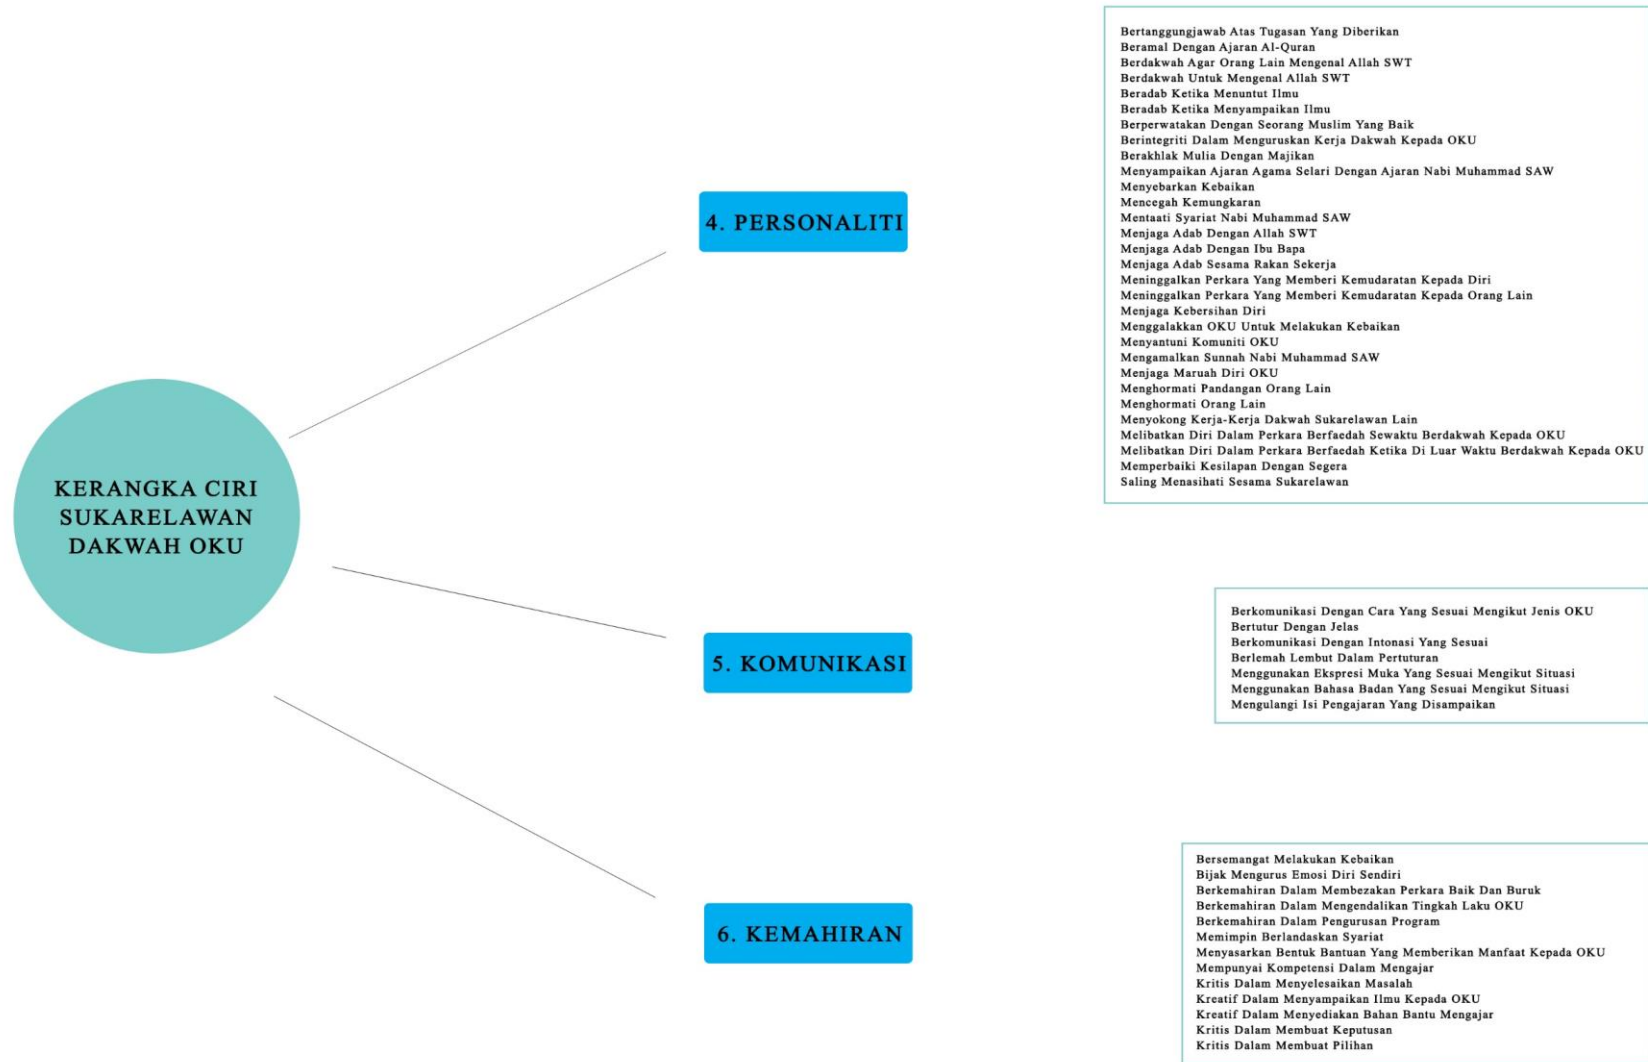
KERANGKA CIRI SUKARELAWAN DAKWAH OKU

4. PERSONALITI

Bertanggungjawab Atas Tugasan Yang Diberikan
Beramal Dengan Ajaran Al-Quran
Berdakwah Agar Orang Lain Mengenal Allah SWT
Berdakwah Untuk Mengenal Allah SWT
Beradab Ketika Menuntut Ilmu
Beradab Ketika Menyampaikan Ilmu
Berperwatakan Dengan Seorang Muslim Yang Baik
Berintegriti Dalam Menguruskan Kerja Dakwah Kepada OKU
Berakhlak Mulia Dengan Majikan
Menyampaikan Ajaran Agama Selari Dengan Ajaran Nabi Muhammad SAW
Menyebarkan Kebaikan
Mencegah Kemungkaran
Mentaati Syariat Nabi Muhammad SAW
Menjaga Adab Dengan Allah SWT
Menjaga Adab Dengan Ibu Bapa
Menjaga Adab Sesama Rakan Sekerja
Meninggalkan Perkara Yang Memberi Kemudaratan Kepada Diri
Meninggalkan Perkara Yang Memberi Kemudaratan Kepada Orang Lain
Menjaga Kebersihan Diri
Menggalakkan OKU Untuk Melakukan Kebaikan
Menyantuni Komuniti OKU
Mengamalkan Sunnah Nabi Muhammad SAW
Menjaga Maruah Diri OKU
Menghormati Pandangan Orang Lain
Menghormati Orang Lain
Menyokong Kerja-Kerja Dakwah Sukarelawan Lain
Melibatkan Diri Dalam Perkara Berfaedah Sewaktu Berdakwah Kepada OKU
Melibatkan Diri Dalam Perkara Berfaedah Ketika Di Luar Waktu Berdakwah Kepada OKU
Memperbaiki Kesilapan Dengan Segera
Saling Menasihati Sesama Sukarelawan

5. KOMUNIKASI

Berkomunikasi Dengan Cara Yang Sesuai Mengikut Jenis OKU
Bertutur Dengan Jelas
Berkomunikasi Dengan Intonasi Yang Sesuai
Berlemah Lembut Dalam Pertuturan
Menggunakan Ekspresi Muka Yang Sesuai Mengikut Situasi
Menggunakan Bahasa Badan Yang Sesuai Mengikut Situasi
Mengulangi Isi Pengajaran Yang Disampaikan

6. KEMAHIRAN

Bersemangat Melakukan Kebaikan
Bijak Mengurus Emosi Diri Sendiri
Berkemahiran Dalam Membezakan Perkara Baik Dan Buruk
Berkemahiran Dalam Mengendalikan Tingkah Laku OKU
Berkemahiran Dalam Pengurusan Program
Memimpin Berlandaskan Syariat
Menyasarkan Bentuk Bantuan Yang Memberikan Manfaat Kepada OKU
Mempunyai Kompetensi Dalam Mengajar
Kritis Dalam Menyelesaikan Masalah
Kreatif Dalam Menyampaikan Ilmu Kepada OKU
Kreatif Dalam Menyediakan Bahan Bantu Mengajar
Kritis Dalam Membuat Keputusan
Kritis Dalam Membuat Pilihan